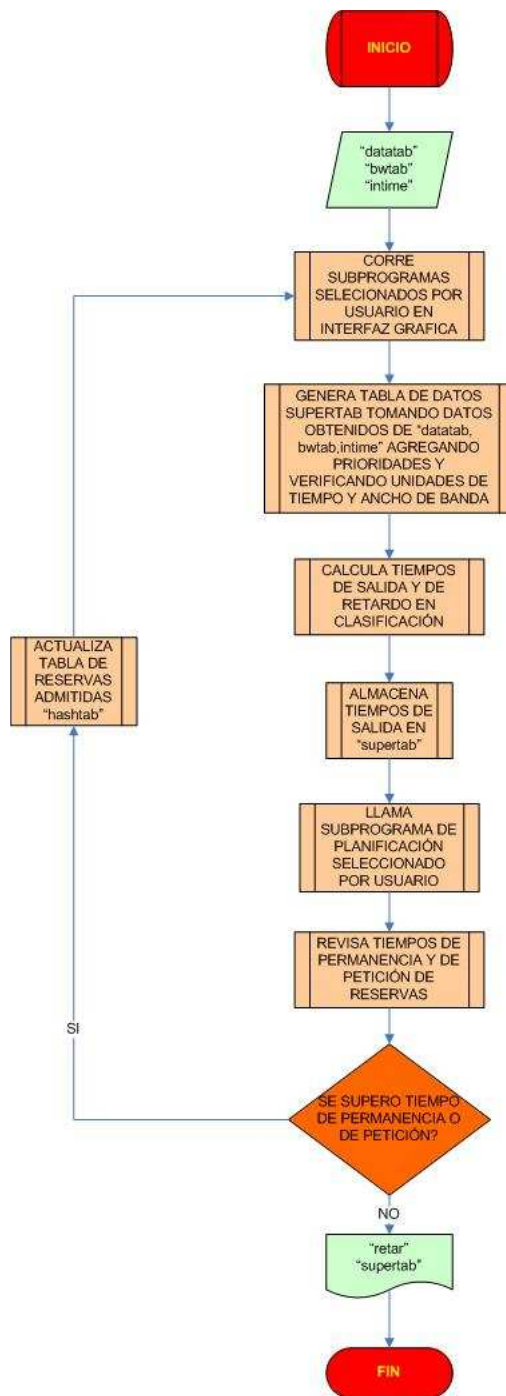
INICIO

"datatab"
"bwtab"
"intime"

CORRE SUBPROGRAMAS SELECIONADOS POR USUARIO EN INTERFAZ GRAFICA

GENERA TABLA DE DATOS SUPERTAB TOMANDO DATOS OBTENIDOS DE "datatab, bwtab,intime" AGREGANDO PRIORIDADES Y VERIFICANDO UNIDADES DE TIEMPO Y ANCHO DE BANDA

CALCULA TIEMPOS DE SALIDA Y DE RETARDO EN CLASIFICACIÓN

ALMACENA TIEMPOS DE SALIDA EN "supertab"

LLAMA SUBPROGRAMA DE PLANIFICACIÓN SELECCIONADO POR USUARIO

REVISA TIEMPOS DE PERMANENCIA Y DE PETICIÓN DE RESERVAS

SE SUPERO TIEMPO DE PERMANENCIA O DE PETICIÓN?

SI

ACTUALIZA TABLA DE RESERVAS ADMITIDAS "hashtab"

NO

"retar"
"supertab"

FIN